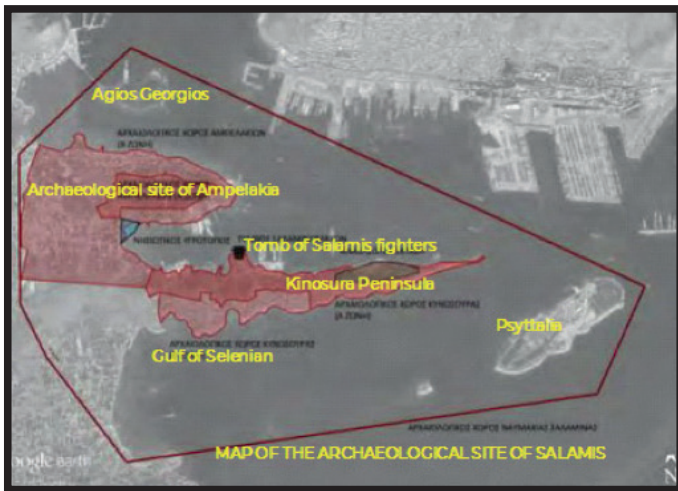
Agios Georgios

ΑΡΧΑΙΟΛΟΓΙΚΟΣ ΧΩΡΟΣ ΑΜΠΕΛΑΚΙΩΝ (Α ΖΩΝΗ)

Archaeological site of Ampelakia

ΝΗΣΙΩΤΙΚΟΣ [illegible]

Tomb of Salamis fighters

Kinosura Peninsula

ΑΡΧΑΙΟΛΟΓΙΚΟΣ ΧΩΡΟΣ ΚΥΝΟΣΟΥΡΑΣ (Α ΖΩΝΗ)

ΑΡΧΑΙΟΛΟΓΙΚΟΣ ΧΩΡΟΣ ΚΥΝΟΣΟΥΡΑΣ

Psyttalia

Gulf of Selenian

ΑΡΧΑΙΟΛΟΓΙΚΟΣ ΧΩΡΟΣ ΝΑΥΜΑΧΙΑΣ ΣΑΛΑΜΙΝΑΣ

MAP OF THE ARCHAEOLOGICAL SITE OF SALAMIS

Google earth